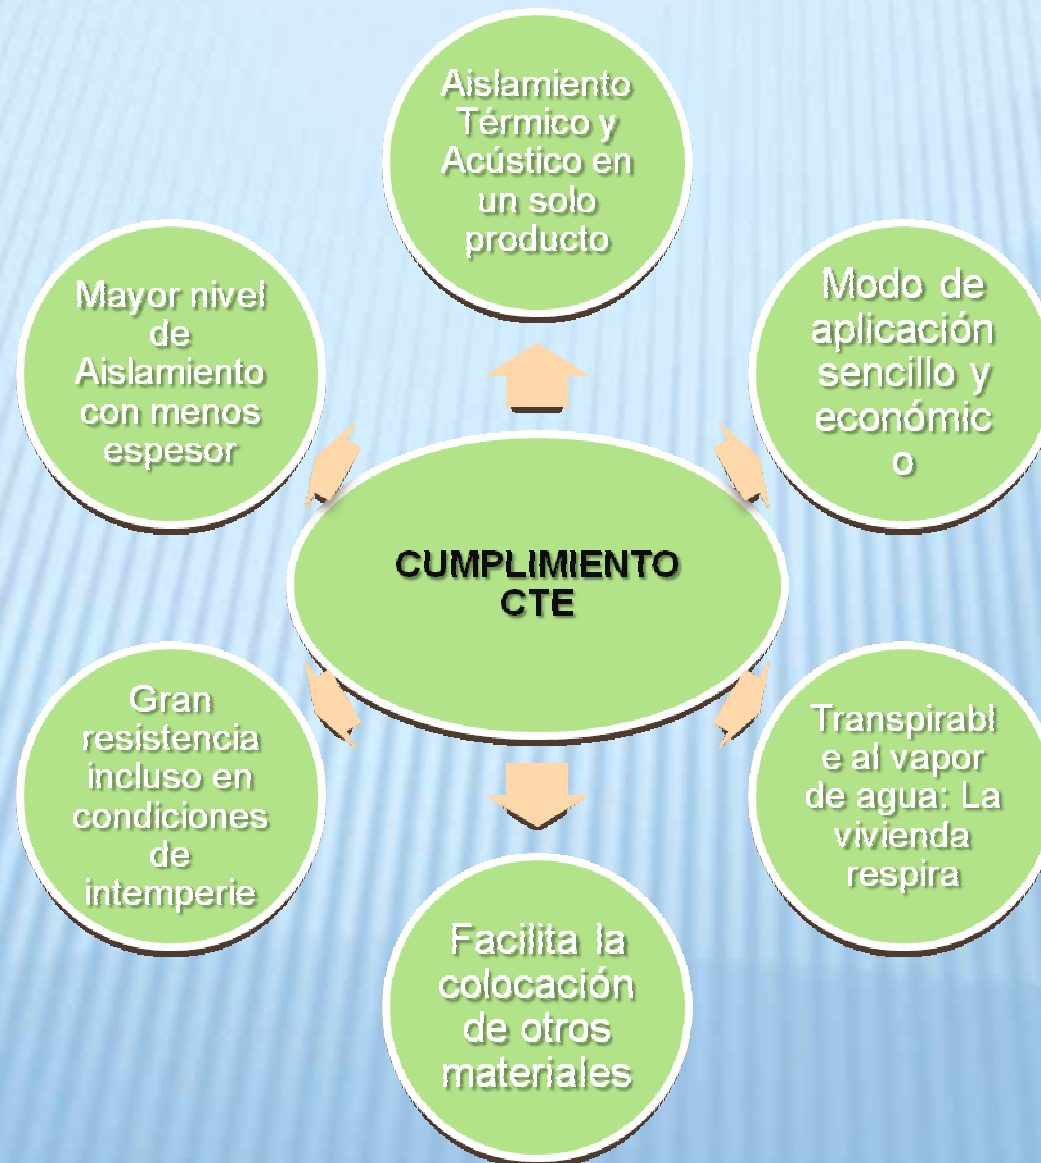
CUMPLIMIENTO CTE

Aislamiento Térmico y Acústico en un solo producto

Modo de aplicación sencillo y económic o

Transpirabl e al vapor de agua: La vivienda respira

Facilita la colocación de otros materiales

Gran resistencia incluso en condiciones de intemperie

Mayor nivel de Aislamiento con menos espesor